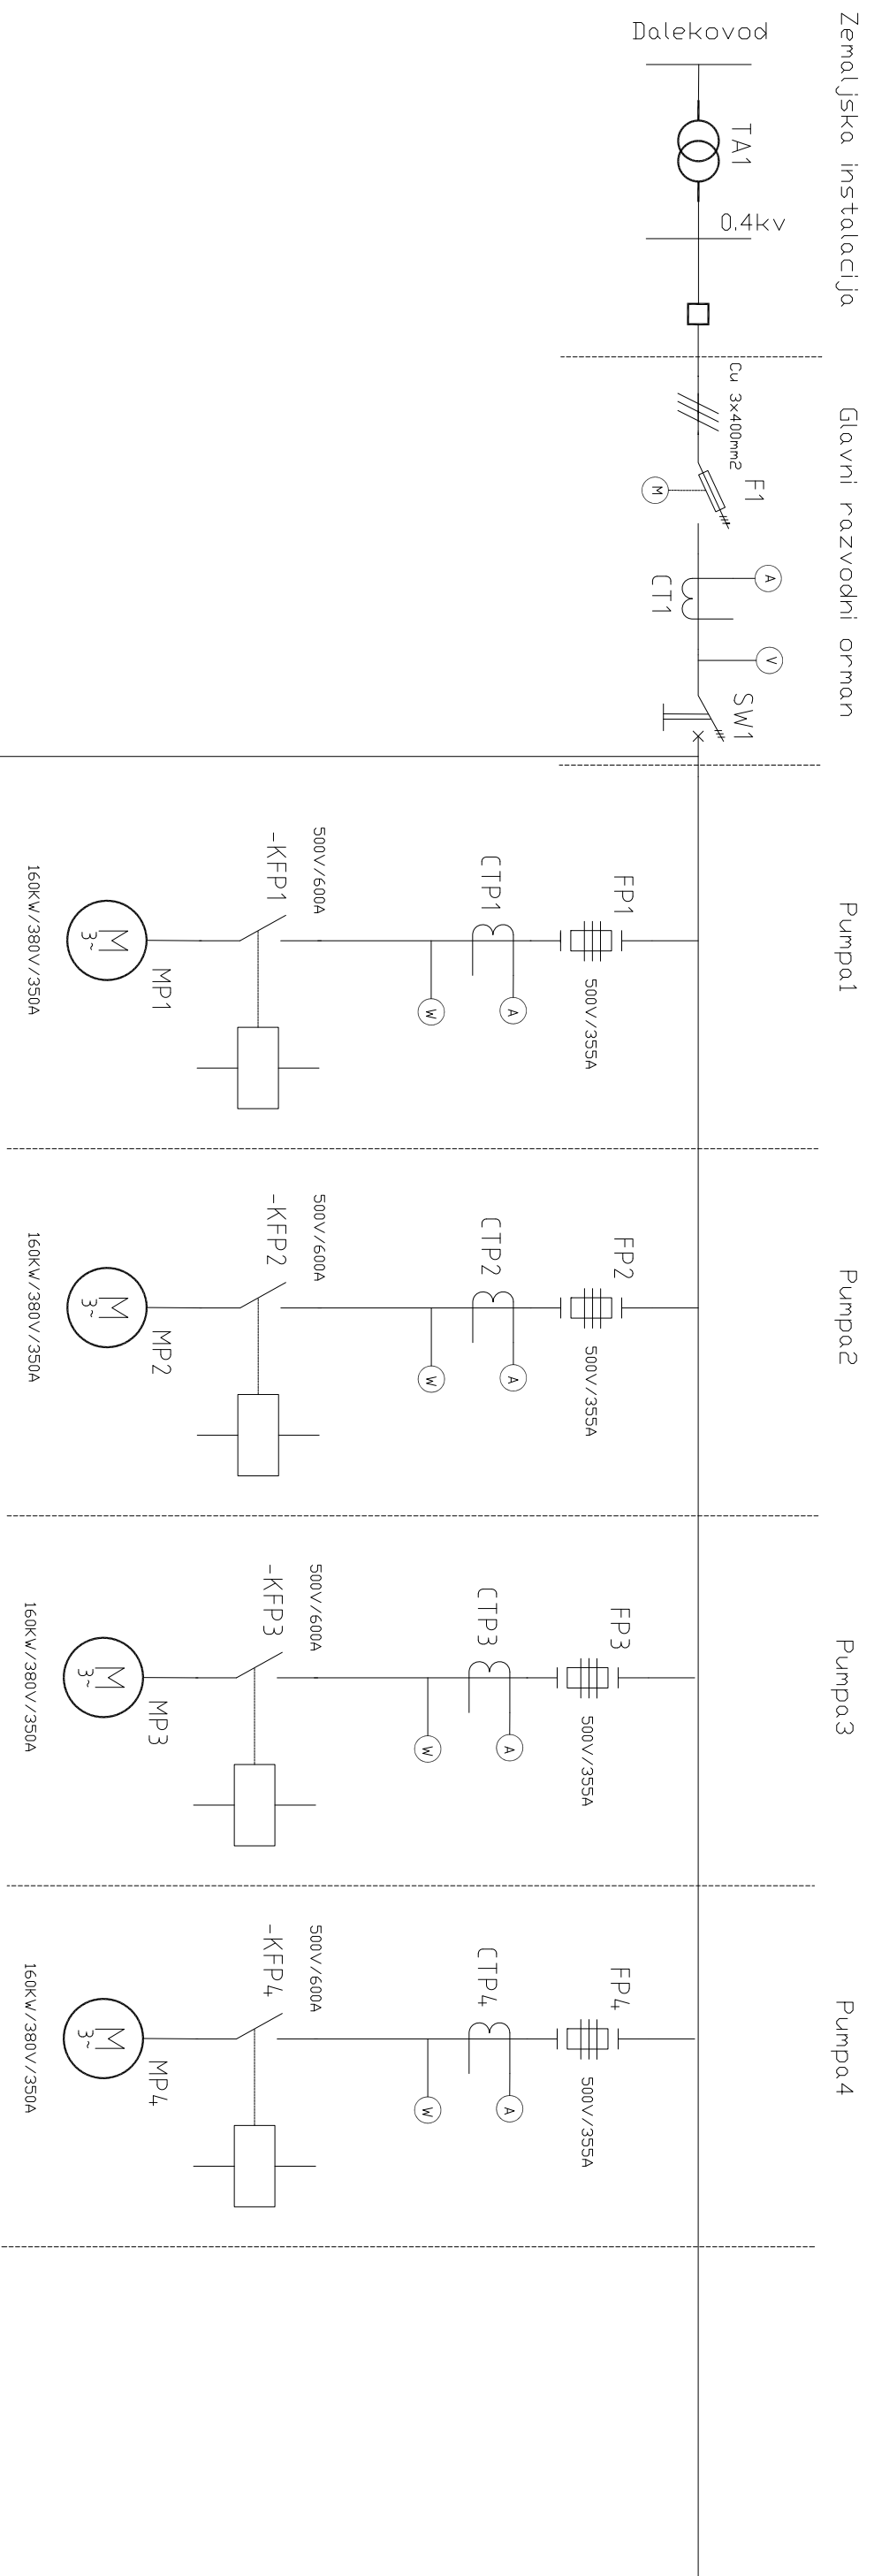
Dalekovod

Zemaljska instalacija

TA1

0.4kv

Cu 3x400mm2

F1

M

A

CT1

V

SW1

Glavni razvodni orman

FP1

500V/355A

CTP1

A

W

500V/600A

-KFP1

MP1

M
3~

160KW/380V/350A

Pumpa1

FP2

500V/355A

CTP2

A

W

500V/600A

-KFP2

MP2

M
3~

160KW/380V/350A

Pumpa2

FP3

500V/355A

CTP3

A

W

500V/600A

-KFP3

MP3

M
3~

160KW/380V/350A

Pumpa3

FP4

500V/355A

CTP4

A

W

500V/600A

-KFP4

MP4

M
3~

160KW/380V/350A

Pumpa4